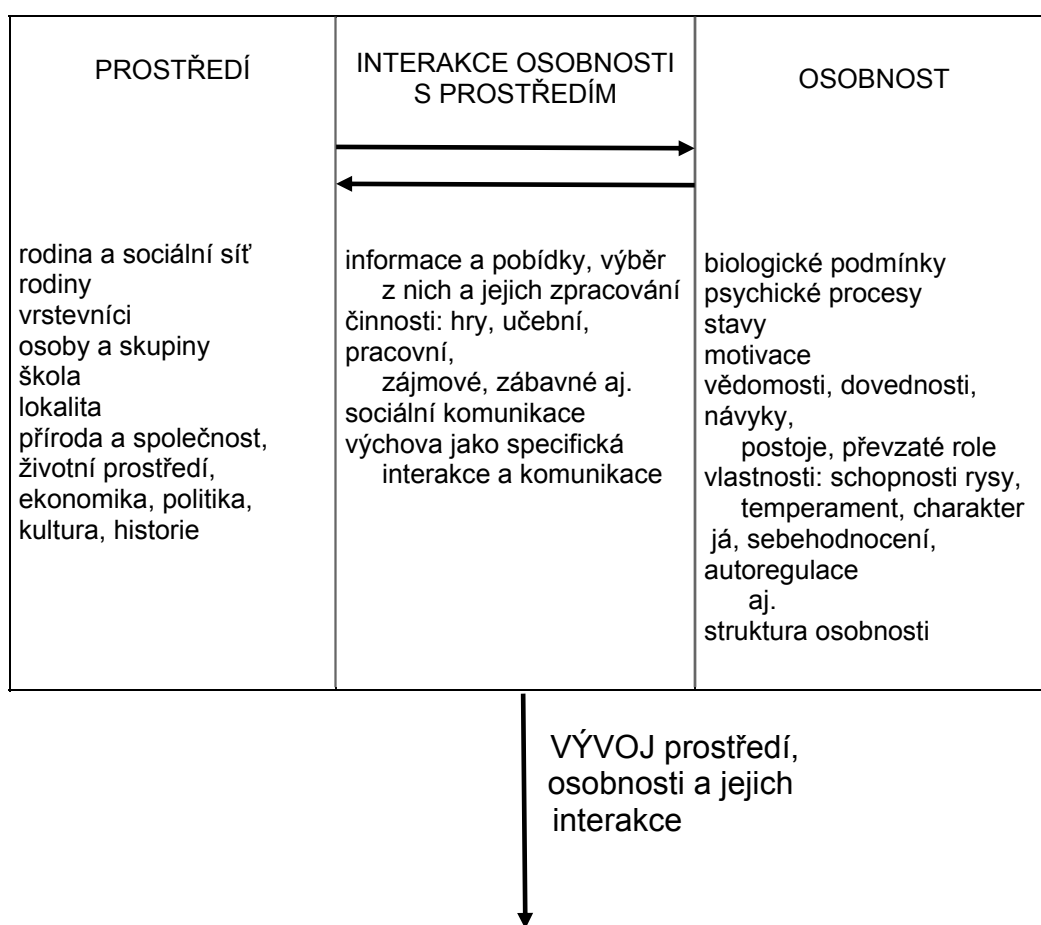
| PROSTŘEDÍ | INTERAKCE OSOBNOSTI S PROSTŘEDÍM | OSOBNOST |
|---|---|---|
| rodina a sociální síť rodiny<br>vrstevníci<br>osoby a skupiny<br>škola<br>lokalita<br>příroda a společnost, životní prostředí, ekonomika, politika, kultura, historie | informace a pobídky, výběr z nich a jejich zpracování<br>činnosti: hry, učební, pracovní, zájmové, zábavné aj.<br>sociální komunikace<br>výchova jako specifická interakce a komunikace | biologické podmínky<br>psychické procesy<br>stavy<br>motivace<br>vědomosti, dovednosti, návyky, postoje, převzaté role<br>vlastnosti: schopnosti rysy, temperament, charakter<br>já, sebehodnocení, autoregulace aj.<br>struktura osobnosti |

VÝVOJ prostředí, osobnosti a jejich interakce